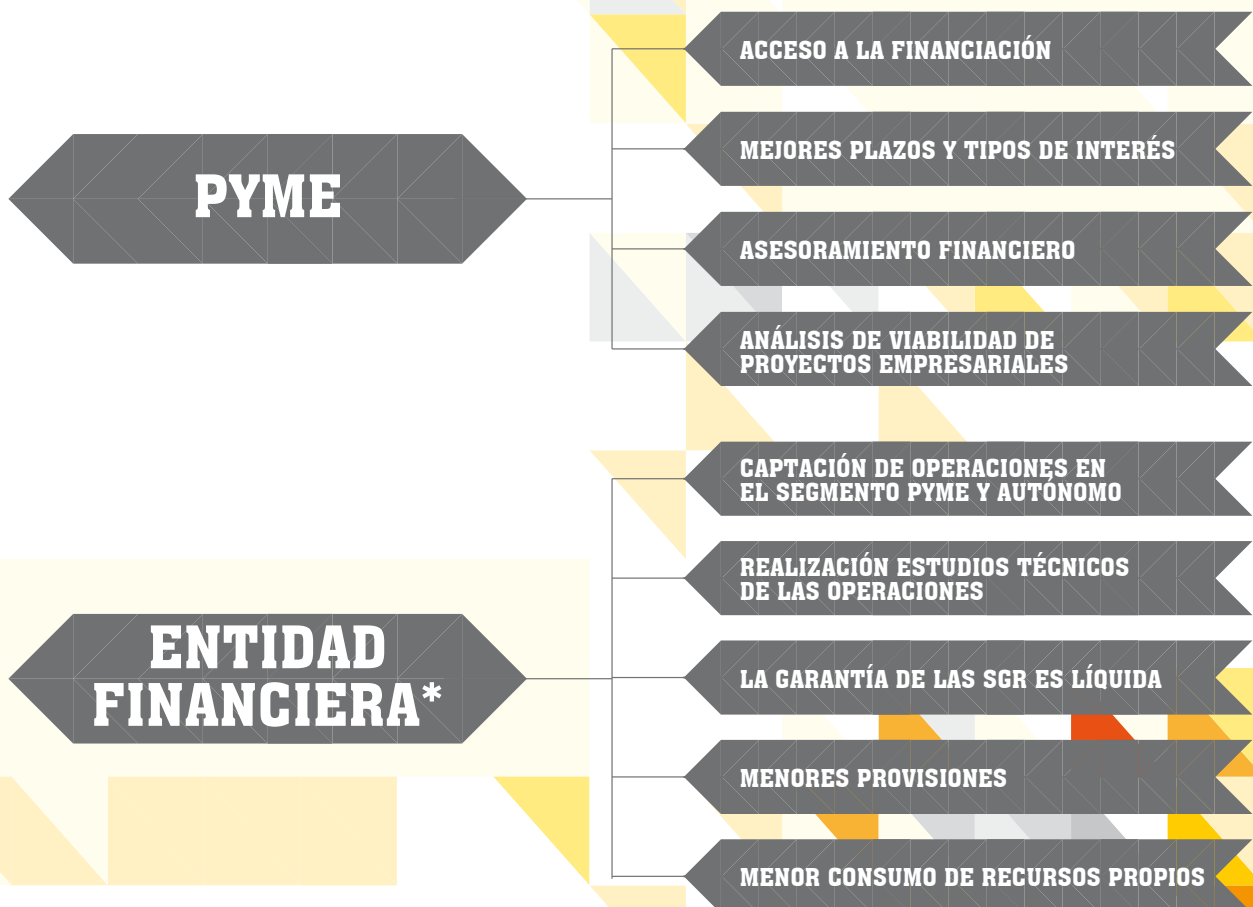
PYME

ACCESO A LA FINANCIACIÓN

MEJORES PLAZOS Y TIPOS DE INTERÉS

ASESORAMIENTO FINANCIERO

ANÁLISIS DE VIABILIDAD DE PROYECTOS EMPRESARIALES

ENTIDAD FINANCIERA*

CAPTACIÓN DE OPERACIONES EN EL SEGMENTO PYME Y AUTÓNOMO

REALIZACIÓN ESTUDIOS TÉCNICOS DE LAS OPERACIONES

LA GARANTÍA DE LAS SGR ES LÍQUIDA

MENORES PROVISIONES

MENOR CONSUMO DE RECURSOS PROPIOS